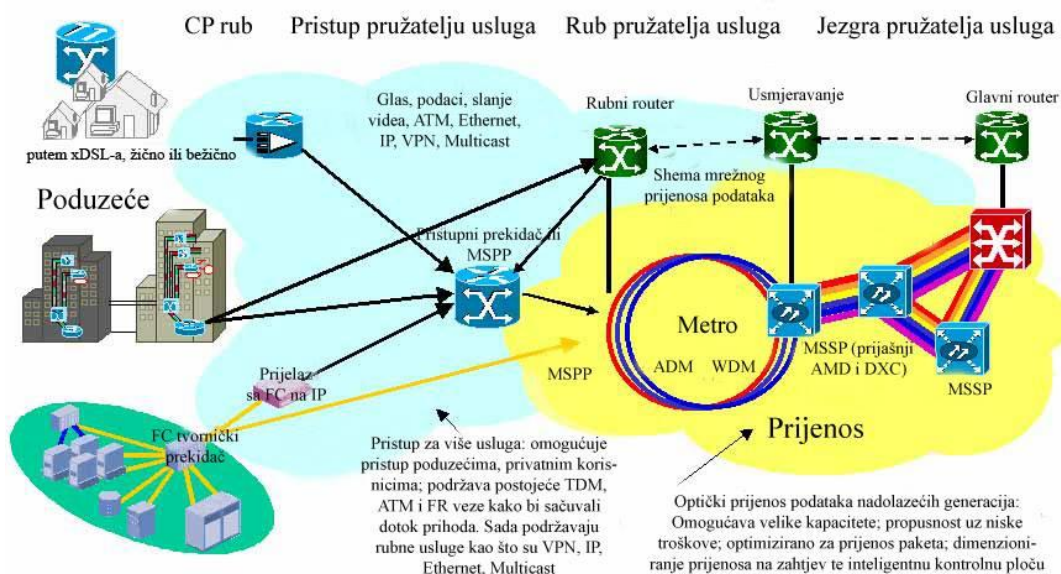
CP rub Pristup pružatelju usluga Rub pružatelja usluga Jezgra pružatelja usluga

putem xDSL-a, žično ili bežično

Glas, podaci, slanje videa, ATM, Ethernet, IP, VPN, Multicast

Rubni router

Usmjeravanje

Glavni router

Shema mrežnog prijenosa podataka

Poduzeće

Pristupni prekidač ili MSPP

Metro

ADM WDM

MSSP (prijašnji AMD i DXC)

MSSP

MSPP

Prijelaz sa FC na IP

FC tvornički prekidač

Prijenos

Pristup za više usluga: omogućuje pristup poduzećima, privatnim korisnicima; podržava postojeće TDM, ATM i FR veze kako bi sačuvali dotok prihoda. Sada podržavaju rubne usluge kao što su VPN, IP, Ethernet, Multicast

Optički prijenos podataka nadolazećih generacija: Omogućava velike kapacitete; propusnost uz niske troškove; optimizirano za prijenos paketa; dimenzioniranje prijenosa na zahtjev te inteligentnu kontrolnu ploču